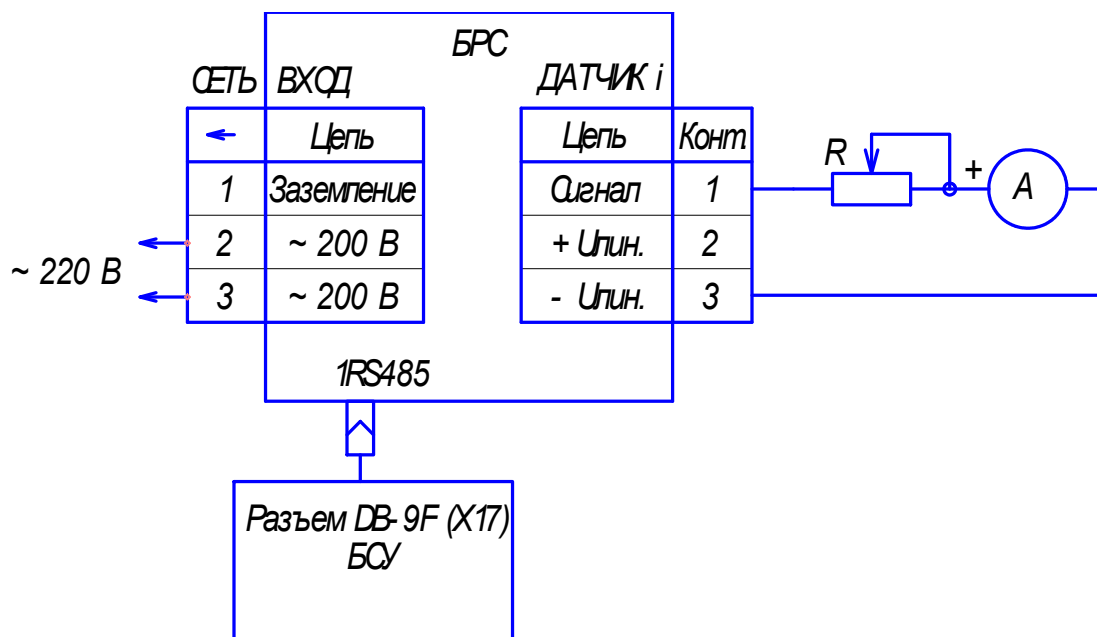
БРС

СЕТЬ ВХОД

| ← | Цепь |
|---|---|
| 1 | Заземление |
| 2 | ~ 200 В |
| 3 | ~ 200 В |

~ 220 В

ДАТЧИК i

| Цепь | Конт |
|---|---|
| Сигнал | 1 |
| + Uпин. | 2 |
| - Uпин. | 3 |

R

+

A

1RS485

Разъем DB-9F (X17)
БСУ